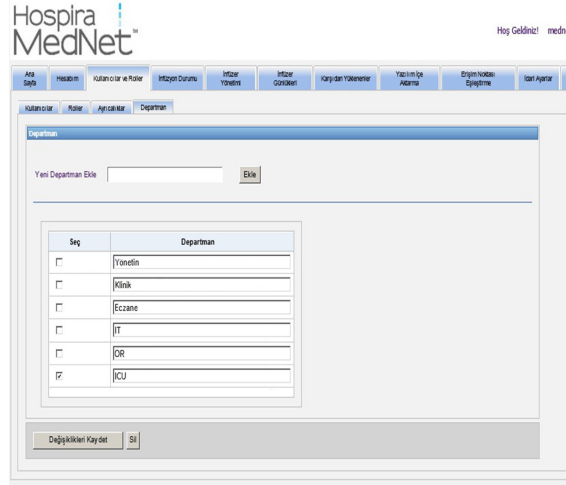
Hospira MedNet™

Hoş Geldiniz! medn

Ana Sayfa | Hesabım | Kullanıcılar ve Roller | İnfüzyon Durumu | İnfüzer Yönetimi | İnfüzer Günlükleri | Karşıdan Yüklenenler | Yazılım İçe Aktarma | Erişim Noktası Eşleştirme | İdari Ayarlar

Kullanıcılar | Roller | Ayrıcalıklar | Departman

Departman

Yeni Departman Ekle [ ] Ekle

| Seç | Departman |
|---|---|
| ☐ | Yönetim |
| ☐ | Klinik |
| ☐ | Eczane |
| ☐ | IT |
| ☐ | OR |
| ☑ | ICU |

Değişiklikleri Kaydet | Sil